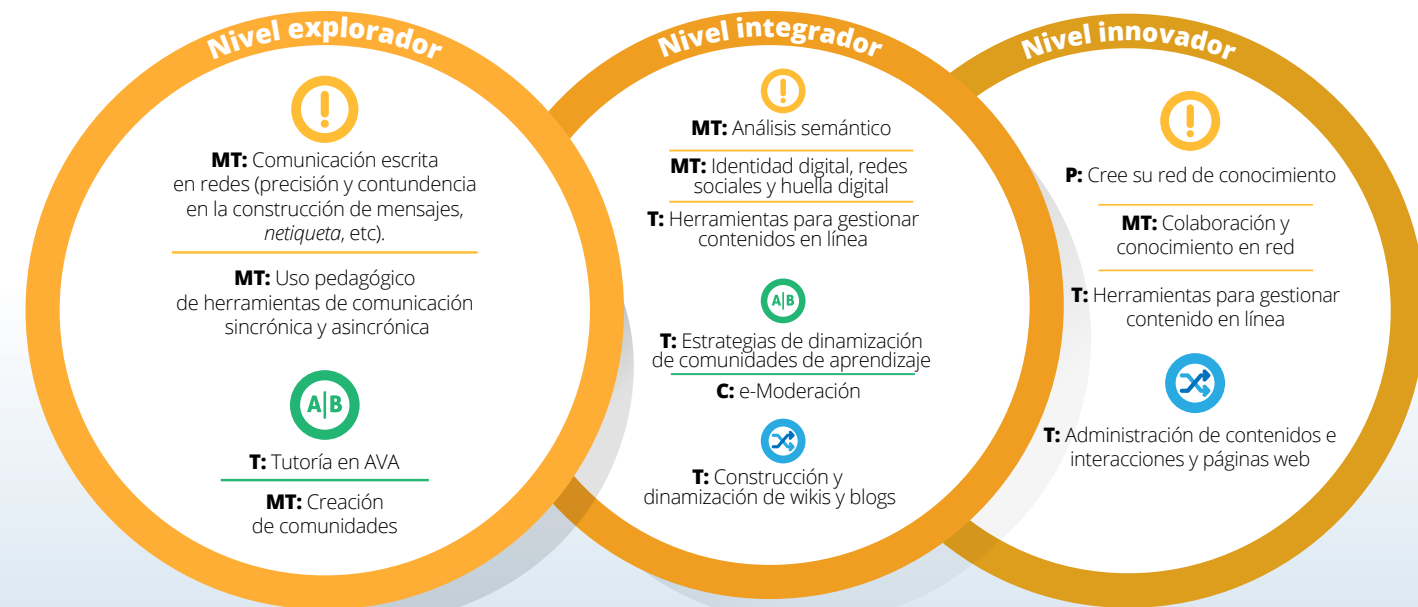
Nivel explorador

!

**MT:** Comunicación escrita en redes (precisión y contundencia en la construcción de mensajes, *netiqueta*, etc).

**MT:** Uso pedagógico de herramientas de comunicación sincrónica y asincrónica

A|B

**T:** Tutoría en AVA

**MT:** Creación de comunidades

Nivel integrador

!

**MT:** Análisis semántico

**MT:** Identidad digital, redes sociales y huella digital

**T:** Herramientas para gestionar contenidos en línea

A|B

**T:** Estrategias de dinamización de comunidades de aprendizaje

**C:** e-Moderación

**T:** Construcción y dinamización de wikis y blogs

Nivel innovador

!

**P:** Cree su red de conocimiento

**MT:** Colaboración y conocimiento en red

**T:** Herramientas para gestionar contenido en línea

**T:** Administración de contenidos e interacciones y páginas web